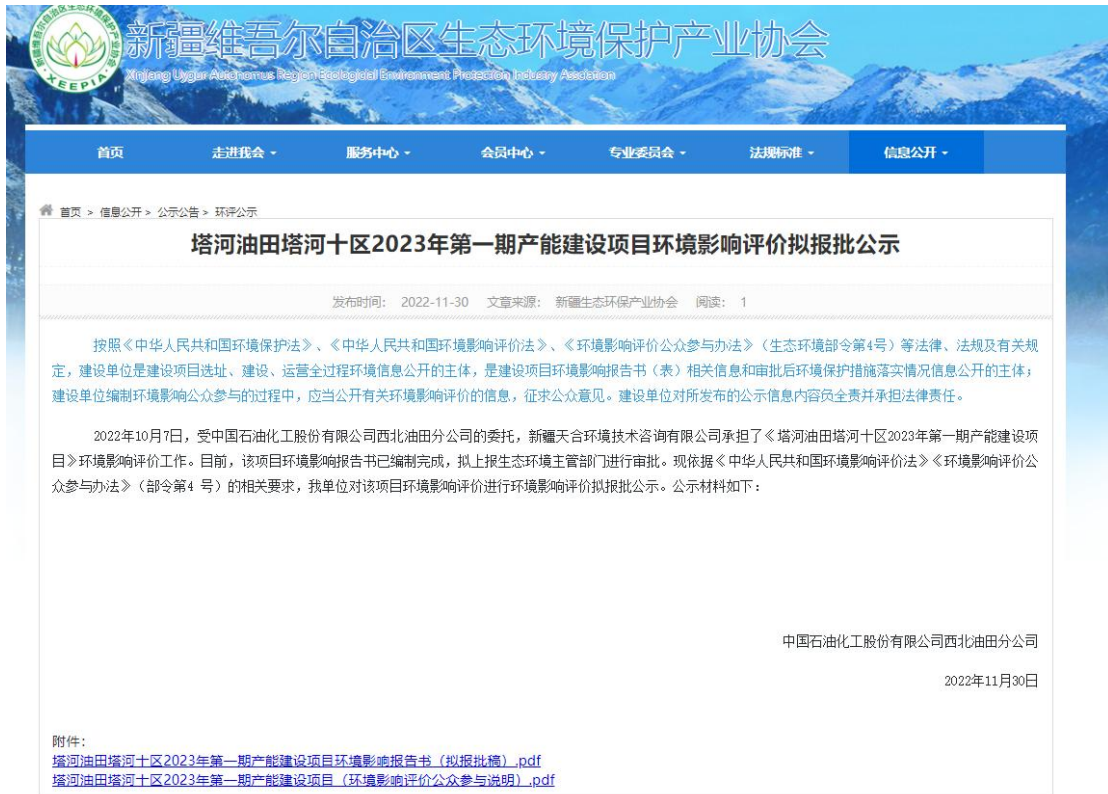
新疆维吾尔自治区生态环境保护产业协会
Xinjiang Uygur Autonomous Region Ecological Environment Protection Industry Association
XEEPIA

首页 走进我会 ▾ 服务中心 ▾ 会员中心 ▾ 专业委员会 ▾ 法规标准 ▾ 信息公开 ▾

首页 > 信息公开 > 公示公告 > 环评公示

塔河油田塔河十区2023年第一期产能建设项目环境影响评价拟报批公示

发布时间: 2022-11-30 文章来源: 新疆生态环保产业协会 阅读: 1

按照《中华人民共和国环境保护法》、《中华人民共和国环境影响评价法》、《环境影响评价公众参与办法》（生态环境部令第4号）等法律、法规及有关规定，建设单位是建设项目选址、建设、运营全过程环境信息公开的主体，是建设项目环境影响报告书（表）相关信息和审批后环境保护措施落实情况信息公开的主体；建设单位编制环境影响公众参与的过程中，应当公开有关环境影响评价的信息，征求公众意见。建设单位对所发布的公示信息内容员全责并承担法律责任。

2022年10月7日，受中国石油化工股份有限公司西北油田分公司的委托，新疆天合环境技术咨询有限公司承担了《塔河油田塔河十区2023年第一期产能建设项目》环境影响评价工作。目前，该项目环境影响报告书已编制完成，拟上报生态环境主管部门进行审批。现依据《中华人民共和国环境影响评价法》《环境影响评价公众参与办法》（部令第4 号）的相关要求，我单位对该项目环境影响评价进行环境影响评价拟报批公示。公示材料如下：

中国石油化工股份有限公司西北油田分公司

2022年11月30日

附件:
塔河油田塔河十区2023年第一期产能建设项目环境影响报告书（拟报批稿）.pdf
塔河油田塔河十区2023年第一期产能建设项目（环境影响评价公众参与说明）.pdf